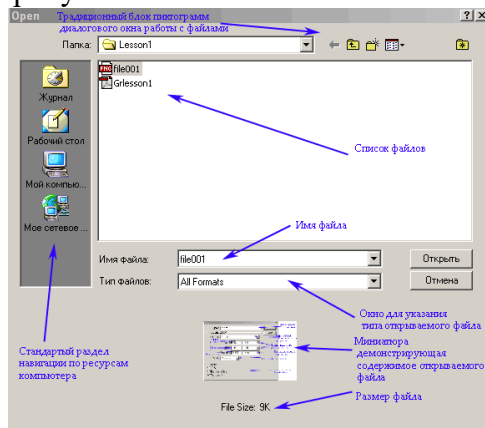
Open

? ×

Традиционный блок пиктограмм диалогового окна работы с файлами

Папка: Lesson1

file001
Grlesson1

Журнал
Рабочий стол
Мой компью...
Мое сетевое ...

Список файлов

Имя файла

Имя файла: file001
Открыть

Тип файлов: All Formats
Отмена

Окно для указания типа открываемого файла

Стандартный раздел навигации по ресурсам компьютера

Миниатюра демонстрирующая содержимое открываемого файла

File Size: 9K

Размер файла